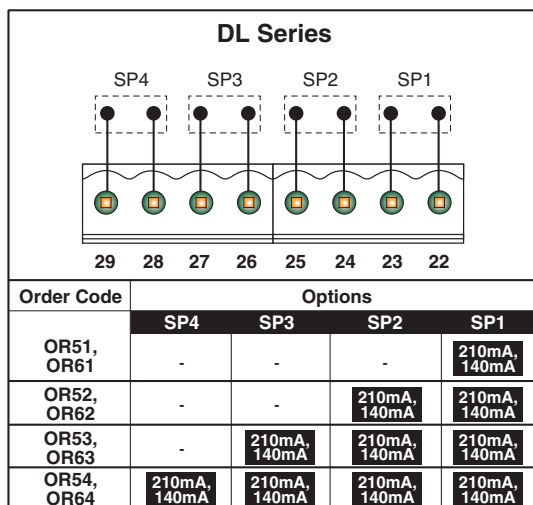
DL Series

SP4 SP3 SP2 SP1

29 28 27 26 25 24 23 22

| Order Code | Options | | | |
|---|---|---|---|---|
| | SP4 | SP3 | SP2 | SP1 |
| OR51, OR61 | - | - | - | 210mA, 140mA |
| OR52, OR62 | - | - | 210mA, 140mA | 210mA, 140mA |
| OR53, OR63 | - | 210mA, 140mA | 210mA, 140mA | 210mA, 140mA |
| OR54, OR64 | 210mA, 140mA | 210mA, 140mA | 210mA, 140mA | 210mA, 140mA |